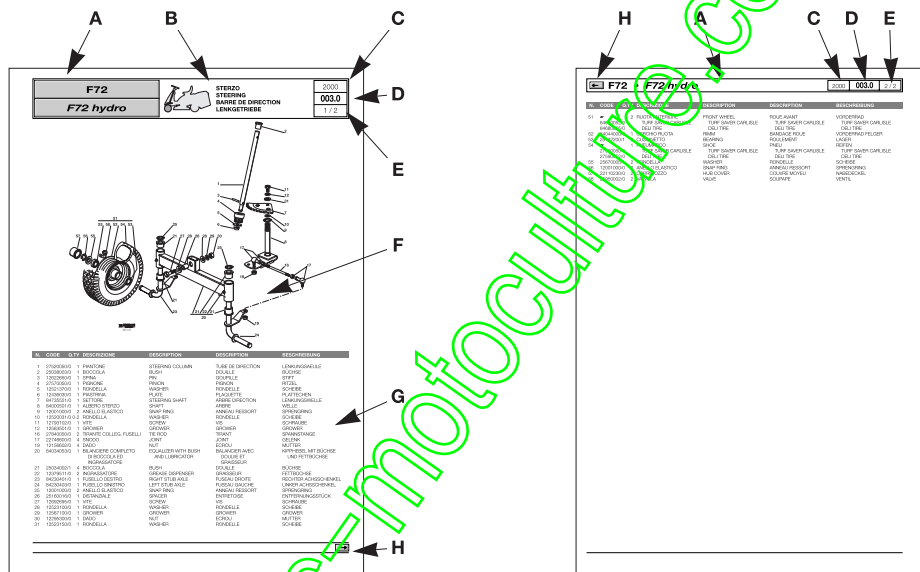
A B C

F72
F72 hydro

STERZO
STEERING
BARRE DE DIRECTION
LENKGETRIEBE

2000
003.0
1 / 2

D
E
F
G
H

| N. | CODE | Q.TY | DESCRIZIONE | DESCRIPTION | DESCRIPTION | BESCHREIBUNG |
|---|---|---|---|---|---|---|
| 1 | 27520080/0 | 1 | PIANTONE | STEERING COLUMN | TUBE DE DIRECTION | LENKUNGSAEULE |
| 2 | 25038000/0 | 1 | BOCCOLA | BUSH | DOUILLE | BÜCHSE |
| 3 | 13922060/0 | 1 | SPINA | PIN | GOUPILLE | STIFT |
| 4 | 27570080/0 | 1 | PIGNONE | PINION | PIGNON | RITZEL |
| 5 | 12021370/0 | 1 | RONDELLA | WASHER | RONDELLE | SCHEIBE |
| 6 | 12480030/0 | 1 | PIASTRINA | PLATE | PLAQUETTE | PLATTECHEN |
| 7 | 84730551/0 | 1 | SETTORE | STEERING SHAFT | ARBRE DIRECTION | LENKUNGSWELLE |
| 8 | 84000501/0 | 1 | ALBERO STERZO | SHAFT | ARBRE | WELLE |
| 9 | 12001000/0 | 2 | ANELLO ELASTICO | SNAP RING | ANNEAU RESSORT | SPRENGRING |
| 10 | 12020031/0 | 2 | RONDELLA | WASHER | RONDELLE | SCHEIBE |
| 11 | 12150102/0 | 1 | VITE | SCREW | VIS | SCHRAUBE |
| 12 | 12040001/0 | 1 | GROWER | GROWER | GROWER | GROWER |
| 16 | 27340030/0 | 2 | TIRANTE COLLEG. FUSELLI | TIE ROD | TIRANT | SPANNSTANGE |
| 17 | 22748600/0 | 4 | SNODO | JOINT | JOINT | GELENK |
| 19 | 12108602/0 | 4 | DADO | NUT | ECROU | MUTTER |
| 21 | 84034050/0 | 1 | BILANCIERE COMPLETO DI BOCCOLA ED INGRASSATORE | EQUALIZER WITH BUSH AND LUBRICATOR | BALANCIER AVEC DOUILLE ET GRAISSEUR | KIPPHEBEL MIT BÜCHSE UND FETTBÜCHSE |
|  | 25034002/? | 4 | BOCCOLA | BUSH | DOUILLE | BÜCHSE |
| 22 | 12379611/0 | 2 | INGRASSATORE | GREASE DISPENSER | GRAISSEUR | FETTBÜCHSE |
| 23 | 84230401/0 | 1 | FUSELLO DESTRO | RIGHT STUB AXLE | FUSEAU DROITE | RECHTER ACHSSCHENKEL |
| 24 | 84230402/0 | 1 | FUSELLO SINISTRO | LEFT STUB AXLE | FUSEAU GAUCHE | LINKER ACHSSCHENKEL |
| 25 | 12021000/0 | 2 | ANELLO ELASTICO | SNAP RING | ANNEAU RESSORT | SPRENGRING |
| 26 | 25160010/0 | 1 | DISTANZIALE | SPACER | ENTRETOISE | ENTFERNUNGSSTÜCK |
| 27 | 12092006/0 | 1 | VITE | SCREW | VIS | SCHRAUBE |
| 28 | 12022100/0 | 1 | RONDELLA | WASHER | RONDELLE | SCHEIBE |
| 29 | 12057100/0 | 1 | GROWER | GROWER | GROWER | GROWER |
| 30 | 12208000/0 | 1 | DADO | NUT | ECROU | MUTTER |
| 31 | 12022150/0 | 1 | RONDELLA | WASHER | RONDELLE | SCHEIBE |

H A C D E

F72 · F72 hydro

2000 003.0 2 / 2

| N. | CODE | Q.TY | DESCRIZIONE | DESCRIPTION | DESCRIPTION | BESCHREIBUNG |
|---|---|---|---|---|---|---|
| 51 | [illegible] | 2 | RUOTA ANTERIORE | FRONT WHEEL | ROUE AVANT | VORDERRAD |
|  | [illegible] |  | TURF SAVER CAPSULE | TURF SAVER CAPSULE | TURF SAVER CAPSULE | TURF SAVER CAPSULE |
|  | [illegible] |  | DELI TIRE | DELI TIRE | DELI TIRE | DELI TIRE |
| 52 | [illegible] |  | CERCHIO RUOTA | RIM | BANDAGE ROUE | VORDERRAD FELGER |
| 53 | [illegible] |  | CUSCINETTO | BEARING | ROULEMENT | LAGER |
| 54 | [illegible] |  | PNEUMATICO | SHOE | PNEU | REIFEN |
|  | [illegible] |  | TURF SAVER CAPSULE | TURF SAVER CAPSULE | TURF SAVER CAPSULE | TURF SAVER CAPSULE |
|  | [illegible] |  | DELI TIRE | DELI TIRE | DELI TIRE | DELI TIRE |
| 55 | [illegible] |  | RONDELLA | WASHER | RONDELLE | SCHEIBE |
| 56 | 12001000/0 |  | ANELLO ELASTICO | SNAP RING | ANNEAU RESSORT | SPRENGRING |
| 57 | 22110200/0 |  | COPRIMOZZO | HUB COVER | COUVRE MOYEU | NABEDECKEL |
| 58 | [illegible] |  | VALVOLA | VALVE | SOUPAPE | VENTIL |